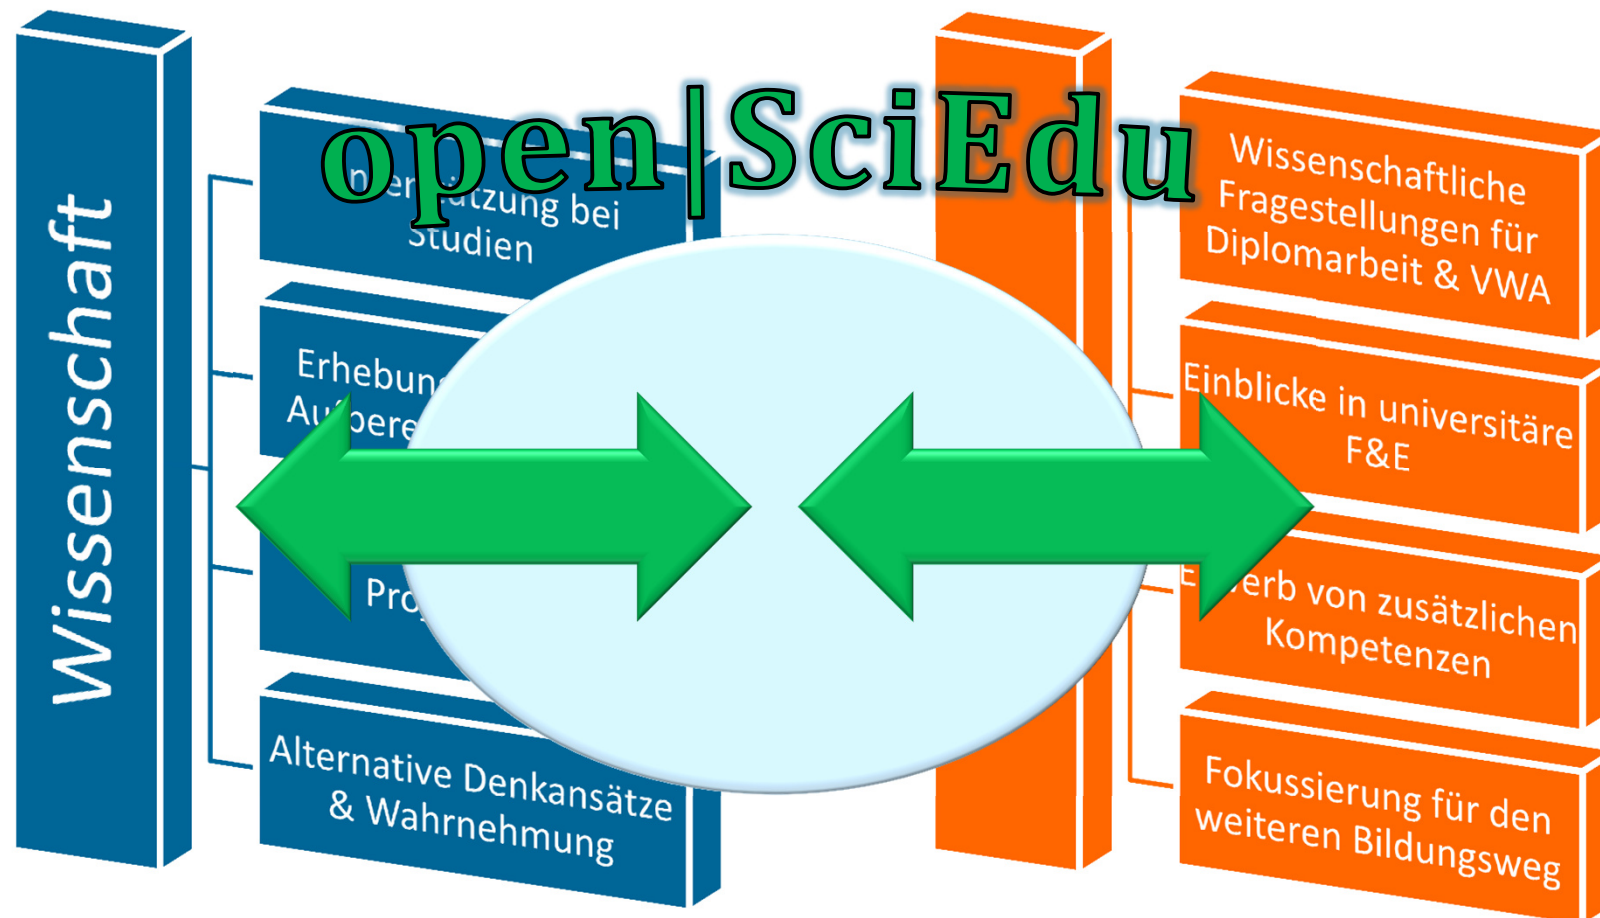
Wissenschaft

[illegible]er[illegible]tzung bei Studien

Erhebun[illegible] Au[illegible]pere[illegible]

Pro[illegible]

Alternative Denkansätze & Wahrnehmung

open|SciEdu

Wissenschaftliche Fragestellungen für Diplomarbeit & VWA

Einblicke in universitäre F&E

E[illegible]erb von zusätzlichen Kompetenzen

Fokussierung für den weiteren Bildungsweg